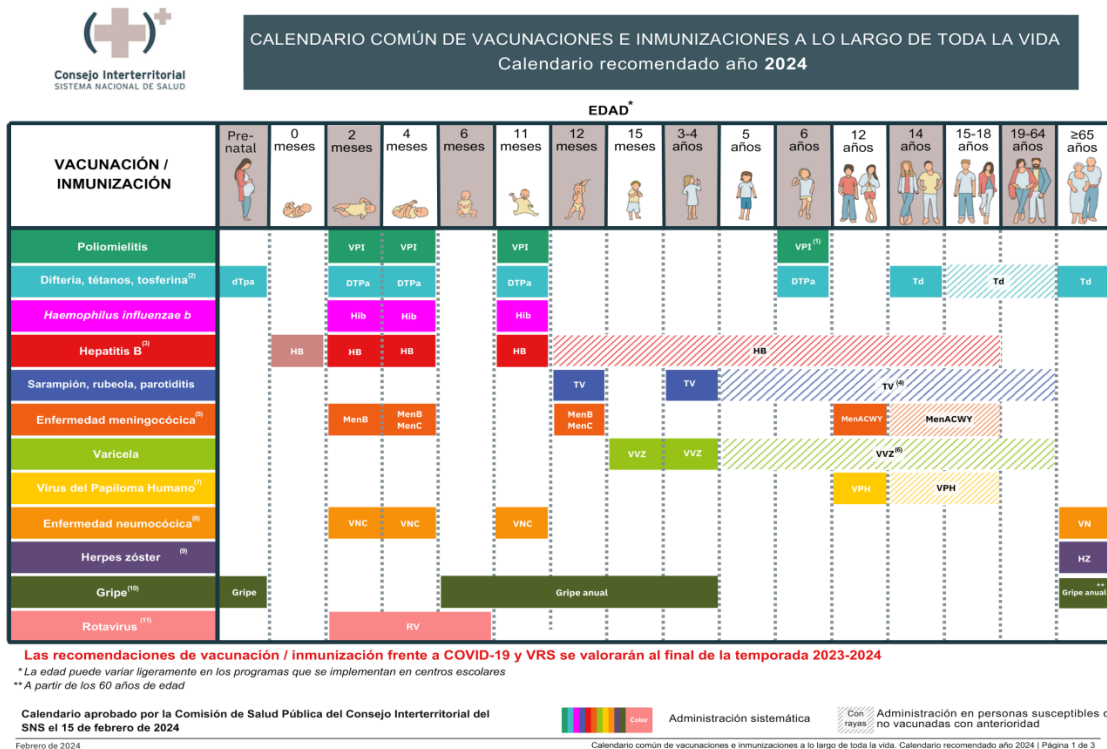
Consejo Interterritorial
SISTEMA NACIONAL DE SALUD

CALENDARIO COMÚN DE VACUNACIONES E INMUNIZACIONES A LO LARGO DE TODA LA VIDA
Calendario recomendado año 2024

EDAD*

| VACUNACIÓN / INMUNIZACIÓN | Pre-natal | 0 meses | 2 meses | 4 meses | 6 meses | 11 meses | 12 meses | 15 meses | 3-4 años | 5 años | 6 años | 12 años | 14 años | 15-18 años | 19-64 años | ≥65 años |
|---|---|---|---|---|---|---|---|---|---|---|---|---|---|---|---|---|
| Poliomielitis | | | VPI | VPI | | VPI | | | | | VPI$^{(1)}$ | | | | | |
| Difteria, tétanos, tosferina$^{(2)}$ | dTpa | | DTPa | DTPa | | DTPa | | | | | DTPa | | Td | Td | | Td |
| Haemophilus influenzae b | | | Hib | Hib | | Hib | | | | | | | | | | |
| Hepatitis B$^{(3)}$ | | HB | HB | HB | | HB | HB | | | | | | | | | |
| Sarampión, rubeola, parotiditis | | | | | | | TV | | TV | TV$^{(4)}$ | | | | | | |
| Enfermedad meningocócica$^{(5)}$ | | | MenB | MenB MenC | | | MenB MenC | | | | | MenACWY | MenACWY | | | |
| Varicela | | | | | | | | VVZ | VVZ | VVZ$^{(6)}$ | | | | | | |
| Virus del Papiloma Humano$^{(7)}$ | | | | | | | | | | | | VPH | VPH | | | |
| Enfermedad neumocócica$^{(8)}$ | | | VNC | VNC | | VNC | | | | | | | | | | VN |
| Herpes zóster$^{(9)}$ | | | | | | | | | | | | | | | | HZ |
| Gripe$^{(10)}$ | Gripe | | | | Gripe anual | | | | | | | | | | | ** Gripe anual |
| Rotavirus$^{(11)}$ | | | RV | | | | | | | | | | | | | |

Las recomendaciones de vacunación / inmunización frente a COVID-19 y VRS se valorarán al final de la temporada 2023-2024

* La edad puede variar ligeramente en los programas que se implementan en centros escolares
** A partir de los 60 años de edad

Calendario aprobado por la Comisión de Salud Pública del Consejo Interterritorial del SNS el 15 de febrero de 2024

Color Administración sistemática

Con rayas Administración en personas susceptibles o no vacunadas con anterioridad

Febrero de 2024

Calendario común de vacunaciones e inmunizaciones a lo largo de toda la vida. Calendario recomendado año 2024 | Página 1 de 3